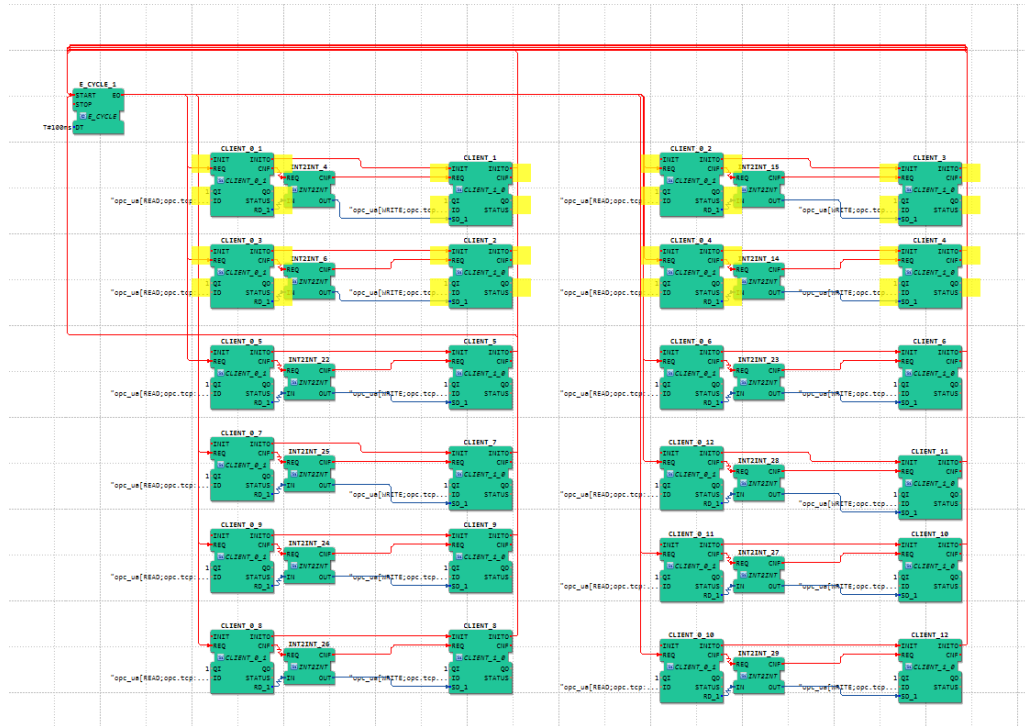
E_CYCLE_1
START EO
STOP
E_CYCLE
T#100ms DT

CLIENT_0_1
INIT INITO
REQ CNF
CLIENT_0_1
QI QO
ID STATUS
RD_1
"opc_ua[READ;opc.tcp...

INT2INT_4
REQ CNF
INT2INT
IN OUT

CLIENT_1
INIT INITO
REQ CNF
CLIENT_1_0
QI QO
ID STATUS
SD_1
"opc_ua[WRITE;opc.tcp...

CLIENT_0_3
INIT INITO
REQ CNF
CLIENT_0_1
QI QO
ID STATUS
RD_1
"opc_ua[READ;opc.tcp...

INT2INT_6
REQ CNF
INT2INT
IN OUT

CLIENT_2
INIT INITO
REQ CNF
CLIENT_1_0
QI QO
ID STATUS
SD_1
"opc_ua[WRITE;opc.tcp...

CLIENT_0_5
INIT INITO
REQ CNF
CLIENT_0_1
1 QI QO
ID STATUS
RD_1
"opc_ua[READ;opc.tcp:...

INT2INT_22
REQ CNF
INT2INT
IN OUT

CLIENT_5
INIT INITO
REQ CNF
CLIENT_1_0
1 QI QO
ID STATUS
SD_1
"opc_ua[WRITE;opc.tcp...

CLIENT_0_7
INIT INITO
REQ CNF
CLIENT_0_1
1 QI QO
ID STATUS
RD_1
"opc_ua[READ;opc.tcp:...

INT2INT_25
REQ CNF
INT2INT
IN OUT

CLIENT_7
INIT INITO
REQ CNF
CLIENT_1_0
1 QI QO
ID STATUS
SD_1
"opc_ua[WRITE;opc.tcp...

CLIENT_0_9
INIT INITO
REQ CNF
CLIENT_0_1
1 QI QO
ID STATUS
RD_1
"opc_ua[READ;opc.tcp:...

INT2INT_24
REQ CNF
INT2INT
IN OUT

CLIENT_9
INIT INITO
REQ CNF
CLIENT_1_0
1 QI QO
ID STATUS
SD_1
"opc_ua[WRITE;opc.tcp...

CLIENT_0_8
INIT INITO
REQ CNF
CLIENT_0_1
1 QI QO
ID STATUS
RD_1
"opc_ua[READ;opc.tcp:...

INT2INT_26
REQ CNF
INT2INT
IN OUT

CLIENT_8
INIT INITO
REQ CNF
CLIENT_1_0
1 QI QO
ID STATUS
SD_1
"opc_ua[WRITE;opc.tcp...

CLIENT_0_2
INIT INITO
REQ CNF
CLIENT_0_1
QI QO
ID STATUS
RD_1
"opc_ua[READ;opc.tcp...

INT2INT_15
REQ CNF
INT2INT
IN OUT

CLIENT_3
INIT INITO
REQ CNF
CLIENT_1_0
QI QO
ID STATUS
SD_1
"opc_ua[WRITE;opc.tcp...

CLIENT_0_4
INIT INITO
REQ CNF
CLIENT_0_1
QI QO
ID STATUS
RD_1
"opc_ua[READ;opc.tcp...

INT2INT_14
REQ CNF
INT2INT
IN OUT

CLIENT_4
INIT INITO
REQ CNF
CLIENT_1_0
QI QO
ID STATUS
SD_1
"opc_ua[WRITE;opc.tcp...

CLIENT_0_6
INIT INITO
REQ CNF
CLIENT_0_1
1 QI QO
ID STATUS
RD_1
"opc_ua[READ;opc.tcp:...

INT2INT_23
REQ CNF
INT2INT
IN OUT

CLIENT_6
INIT INITO
REQ CNF
CLIENT_1_0
1 QI QO
ID STATUS
SD_1
"opc_ua[WRITE;opc.tcp...

CLIENT_0_12
INIT INITO
REQ CNF
CLIENT_0_1
1 QI QO
ID STATUS
RD_1
"opc_ua[READ;opc.tcp:...

INT2INT_28
REQ CNF
INT2INT
IN OUT

CLIENT_11
INIT INITO
REQ CNF
CLIENT_1_0
1 QI QO
ID STATUS
SD_1
"opc_ua[WRITE;opc.tcp...

CLIENT_0_11
INIT INITO
REQ CNF
CLIENT_0_1
1 QI QO
ID STATUS
RD_1
"opc_ua[READ;opc.tcp:...

INT2INT_27
REQ CNF
INT2INT
IN OUT

CLIENT_10
INIT INITO
REQ CNF
CLIENT_1_0
1 QI QO
ID STATUS
SD_1
"opc_ua[WRITE;opc.tcp...

CLIENT_0_10
INIT INITO
REQ CNF
CLIENT_0_1
1 QI QO
ID STATUS
RD_1
"opc_ua[READ;opc.tcp:...

INT2INT_29
REQ CNF
INT2INT
IN OUT

CLIENT_12
INIT INITO
REQ CNF
CLIENT_1_0
1 QI QO
ID STATUS
SD_1
"opc_ua[WRITE;opc.tcp...